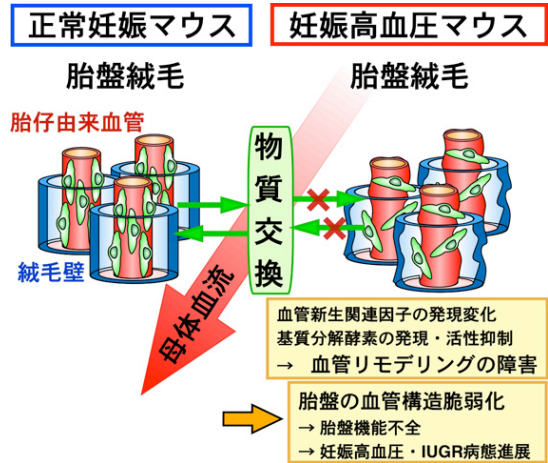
正常妊娠マウス

妊娠高血圧マウス

胎盤絨毛

胎盤絨毛

胎仔由来血管

絨毛壁

物質交換

母体血流

血管新生関連因子の発現変化
基質分解酵素の発現・活性抑制
→ 血管リモデリングの障害

胎盤の血管構造脆弱化
→ 胎盤機能不全
→ 妊娠高血圧・IUGR病態進展